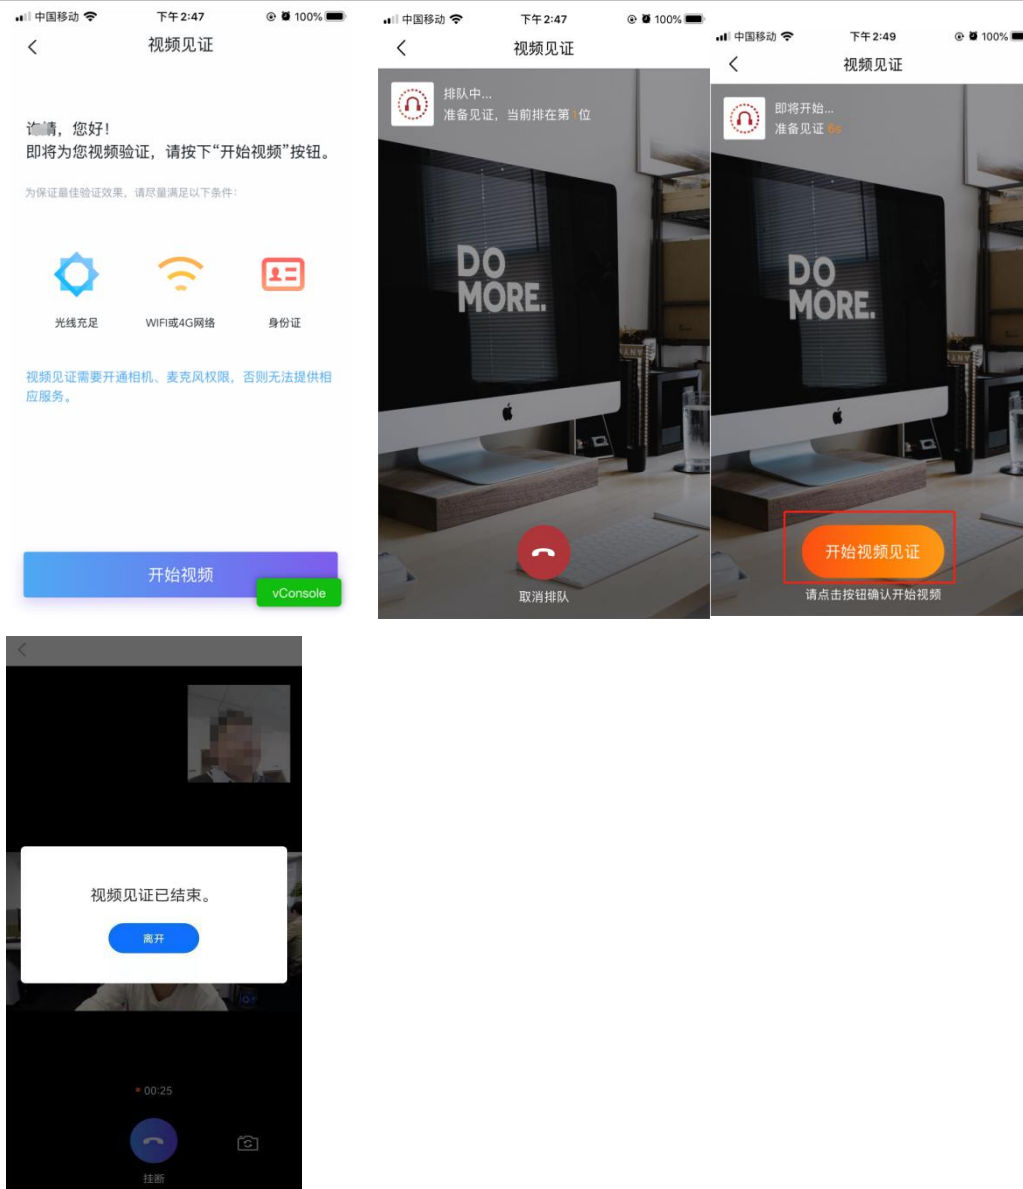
中国移动 下午2:47 100%

视频见证

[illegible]晴，您好！
即将为您视频验证，请按下“开始视频”按钮。

为保证最佳验证效果，请尽量满足以下条件：

光线充足
WIFI或4G网络
身份证

视频见证需要开通相机、麦克风权限，否则无法提供相应服务。

开始视频
vConsole

中国移动 下午2:47 100%

视频见证

排队中...
准备见证，当前排在第1位

DO MORE.

取消排队

中国移动 下午2:49 100%

视频见证

即将开始...
准备见证 6s

DO MORE.

开始视频见证
请点击按钮确认开始视频

视频见证已结束。
离开

00:25
挂断